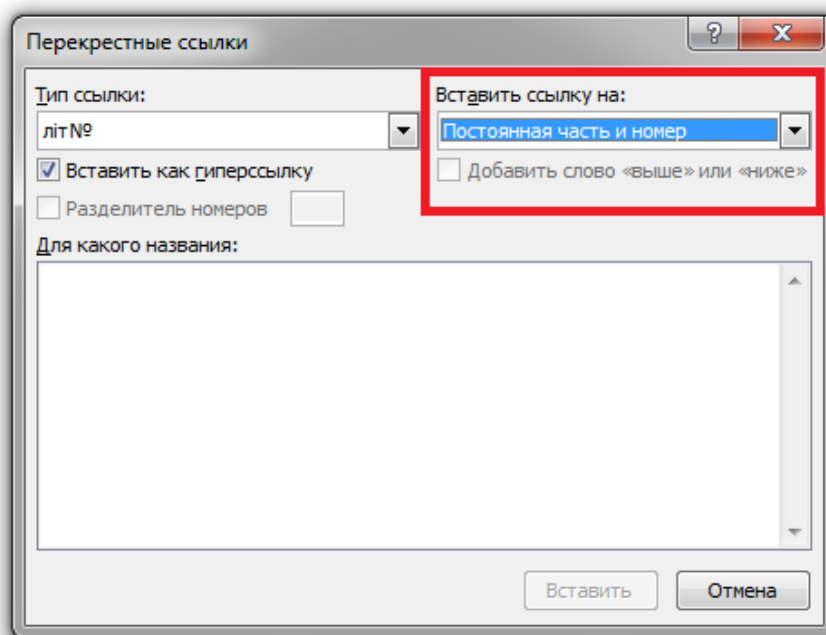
Перекрестные ссылки

?

X

Тип ссылки:

літ№

Вставить как гиперссылку

Разделитель номеров

Вставить ссылку на:

Постоянная часть и номер

Добавить слово «выше» или «ниже»

Для какого названия:

Вставить

Отмена